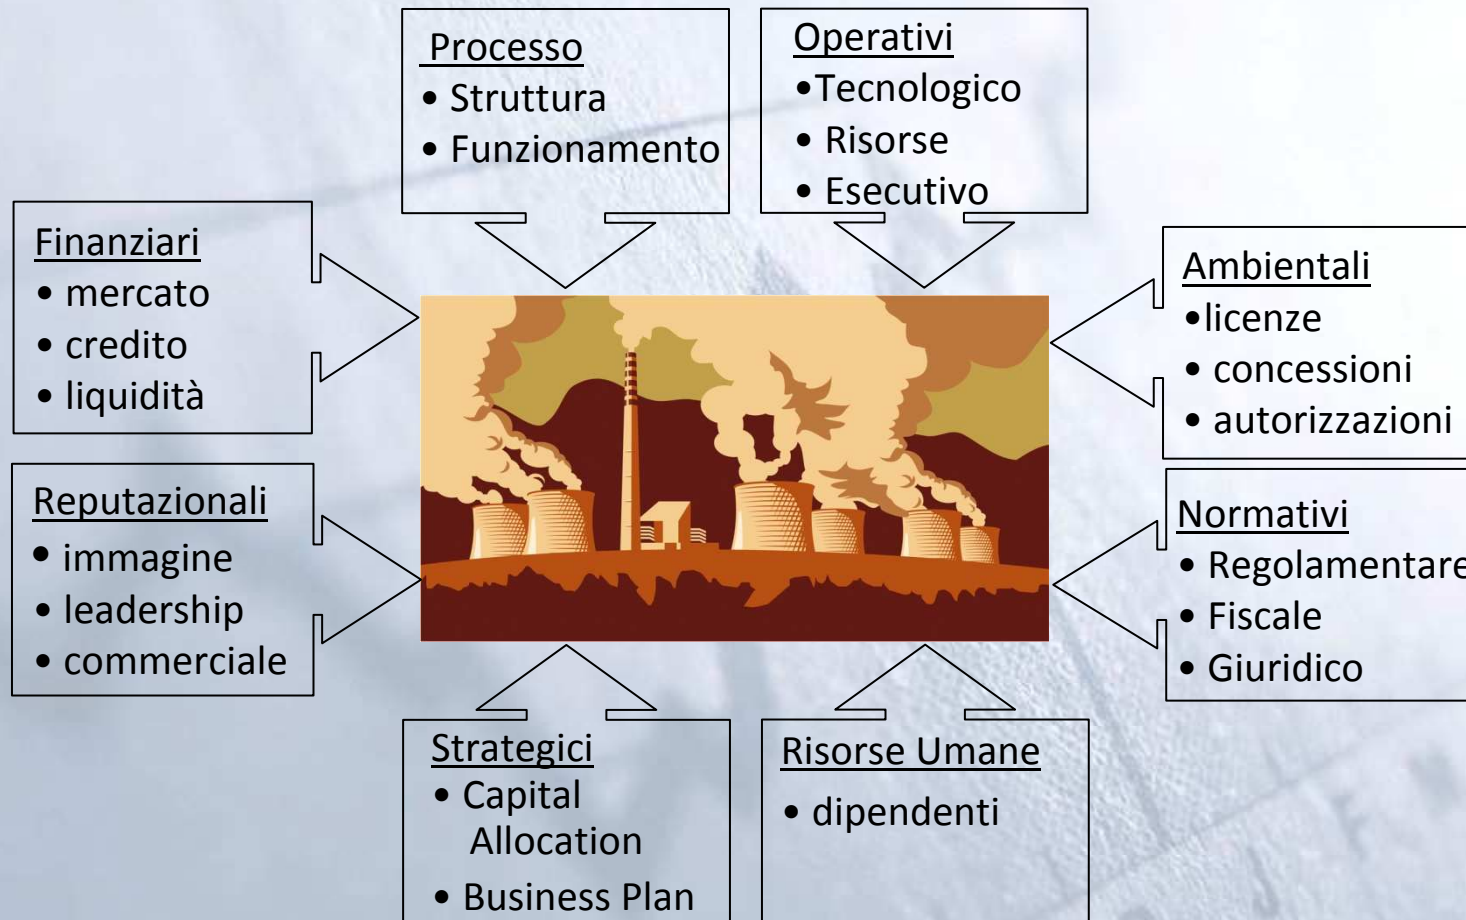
Processo
• Struttura
• Funzionamento

Operativi
• Tecnologico
• Risorse
• Esecutivo

Finanziari
• mercato
• credito
• liquidità

Ambientali
• licenze
• concessioni
• autorizzazioni

Reputazionali
• immagine
• leadership
• commerciale

Normativi
• Regolamentare
• Fiscale
• Giuridico

Strategici
• Capital Allocation
• Business Plan

Risorse Umane
• dipendenti